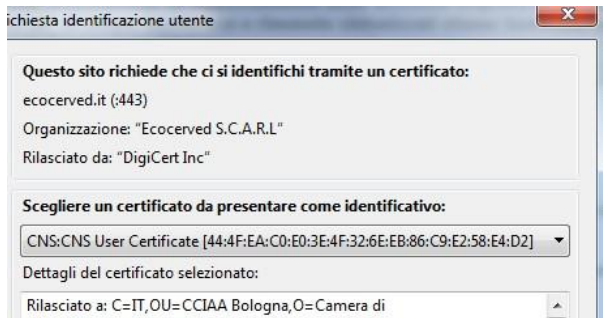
ichiesta identificazione utente

Questo sito richiede che ci si identifichi tramite un certificato:

ecocerved.it (:443)

Organizzazione: "Ecocerved S.C.A.R.L"

Rilasciato da: "DigiCert Inc"

Scegliere un certificato da presentare come identificativo:

CNS:CNS User Certificate [44:4F:EA:C0:E0:3E:4F:32:6E:EB:86:C9:E2:58:E4:D2]

Dettagli del certificato selezionato:

Rilasciato a: C=IT,OU=CCIAA Bologna,O=Camera di